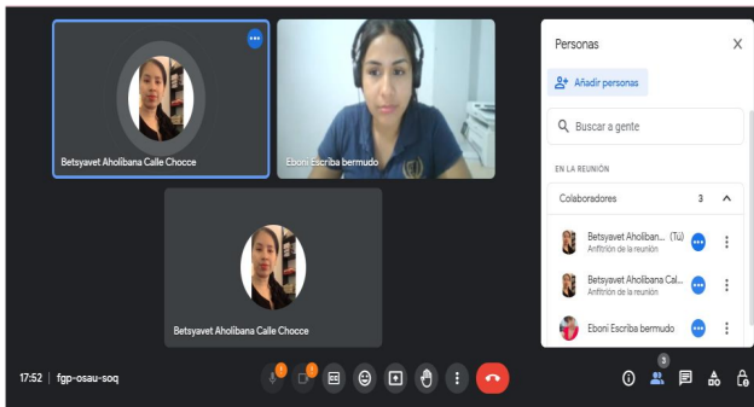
Betsyavet Aholibana Calle Chocce

Eboni Escriba bermudo

Betsyavet Aholibana Calle Chocce

Personas

Añadir personas

Buscar a gente

EN LA REUNIÓN

Colaboradores 3

Betsyavet Aholiban... (Tú)
Anfitrión de la reunión

Betsyavet Aholibana Cal...
Anfitrión de la reunión

Eboni Escriba bermudo

17:52 | fgp-osau-soq

3